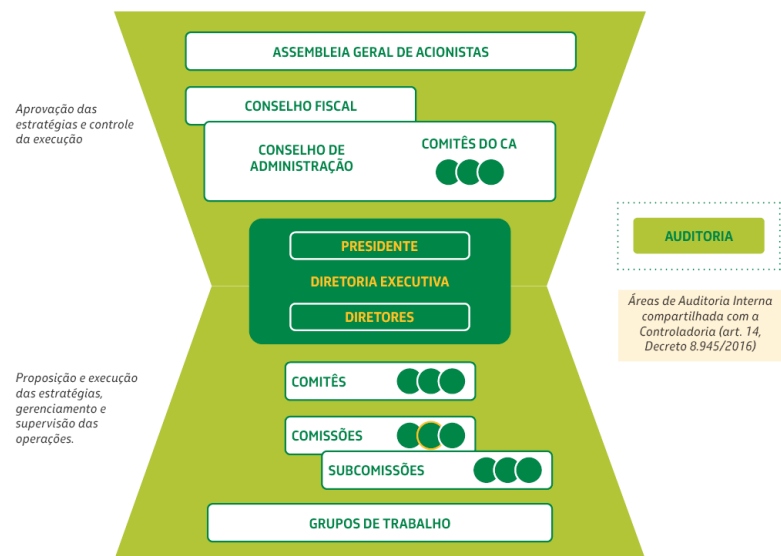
ASSEMBLEIA GERAL DE ACIONISTAS

Aprovação das estratégias e controle da execução

CONSELHO FISCAL

CONSELHO DE ADMINISTRAÇÃO

COMITÊS DO CA

PRESIDENTE

DIRETORIA EXECUTIVA

DIRETORES

AUDITORIA

Áreas de Auditoria Interna compartilhada com a Controladoria (art. 14, Decreto 8.945/2016)

Proposição e execução das estratégias, gerenciamento e supervisão das operações.

COMITÊS

COMISSÕES

SUBCOMISSÕES

GRUPOS DE TRABALHO